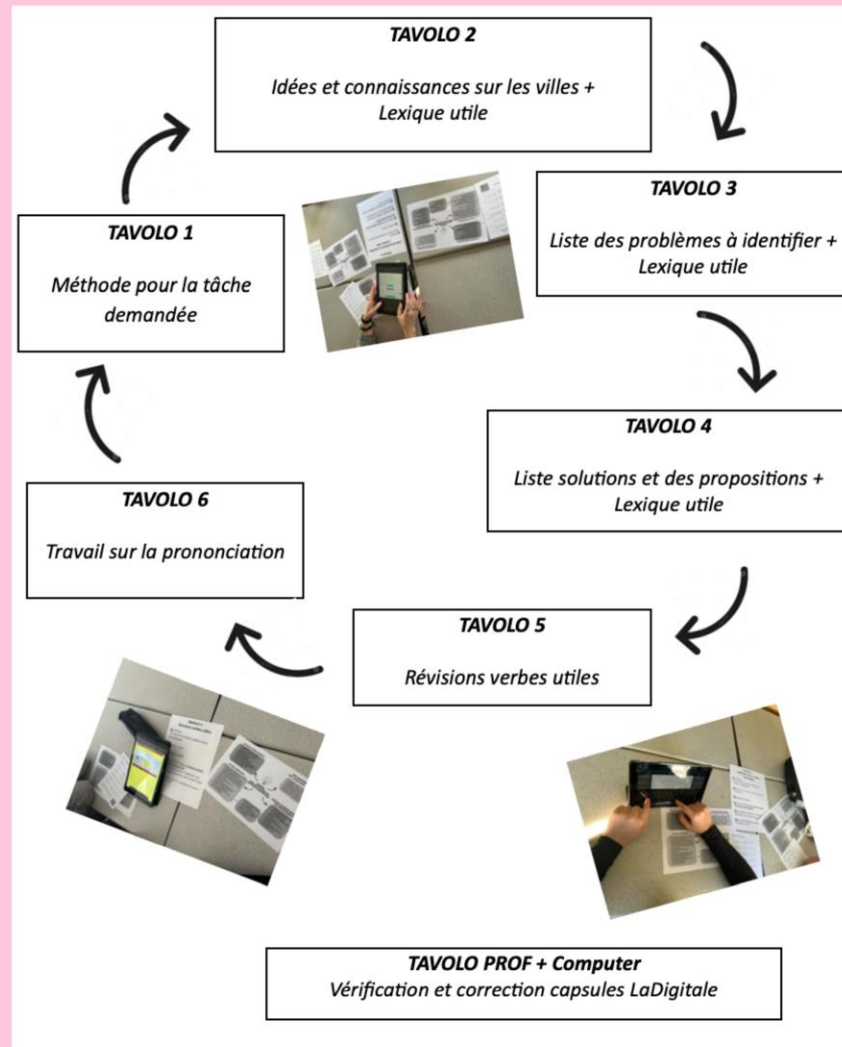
TAVOLO 2

Idées et connaissances sur les villes + Lexique utile

TAVOLO 3

Liste des problèmes à identifier + Lexique utile

TAVOLO 1

Méthode pour la tâche demandée

TAVOLO 4

Liste solutions et des propositions + Lexique utile

TAVOLO 6

Travail sur la prononciation

TAVOLO 5

Révisions verbes utiles

TAVOLO PROF + Computer
Vérification et correction capsules LaDigitale